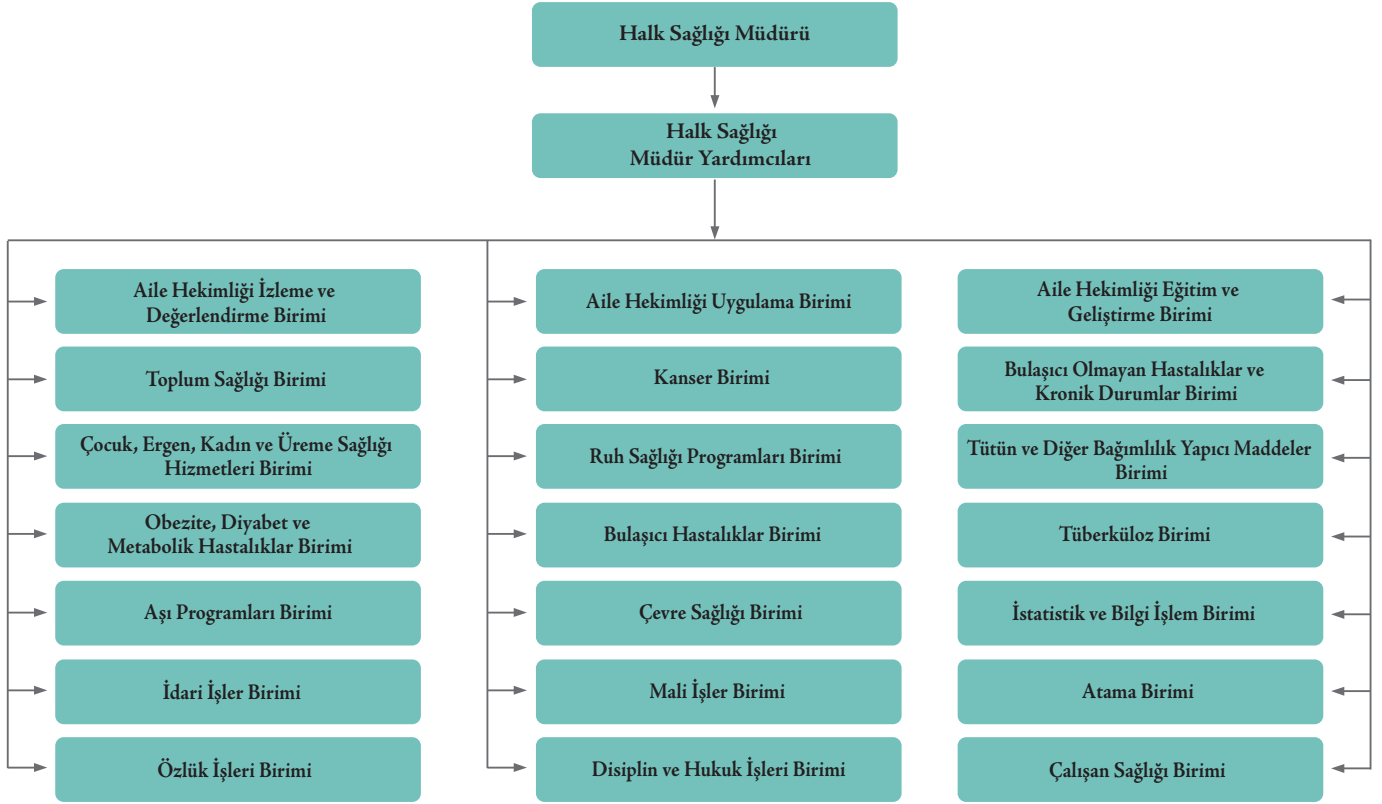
Halk Sağlığı Müdürü

Halk Sağlığı Müdür Yardımcıları

Aile Hekimliği İzleme ve Değerlendirme Birimi

Toplum Sağlığı Birimi

Çocuk, Ergen, Kadın ve Üreme Sağlığı Hizmetleri Birimi

Obezite, Diyabet ve Metabolik Hastalıklar Birimi

Aşı Programları Birimi

İdari İşler Birimi

Özlük İşleri Birimi

Aile Hekimliği Uygulama Birimi

Kanser Birimi

Ruh Sağlığı Programları Birimi

Bulaşıcı Hastalıklar Birimi

Çevre Sağlığı Birimi

Mali İşler Birimi

Disiplin ve Hukuk İşleri Birimi

Aile Hekimliği Eğitim ve Geliştirme Birimi

Bulaşıcı Olmayan Hastalıklar ve Kronik Durumlar Birimi

Tütün ve Diğer Bağımlılık Yapıcı Maddeler Birimi

Tüberküloz Birimi

İstatistik ve Bilgi İşlem Birimi

Atama Birimi

Çalışan Sağlığı Birimi